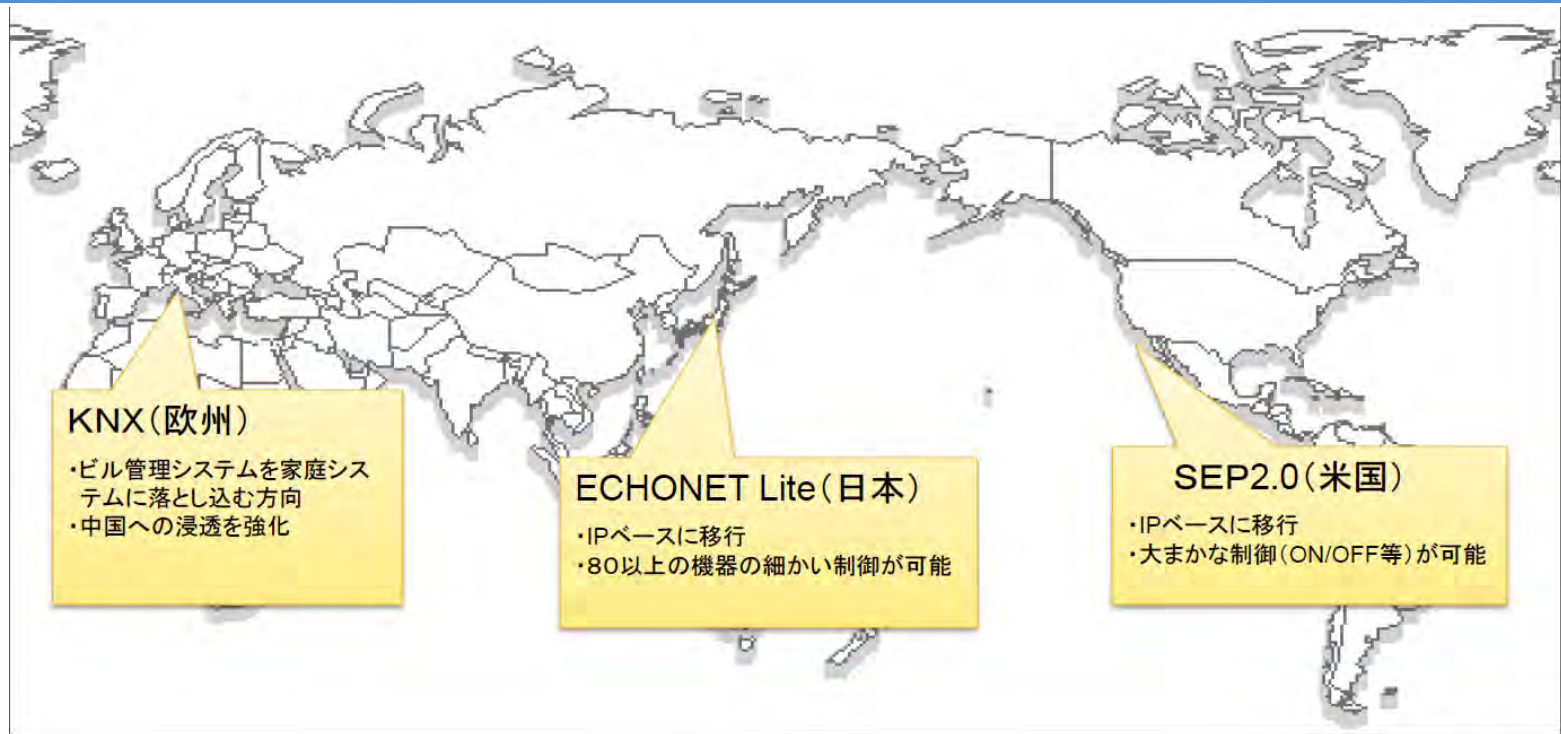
KNX(欧州)

・ビル管理システムを家庭システムに落とし込む方向
・中国への浸透を強化

ECHONET Lite(日本)

・IPベースに移行
・80以上の機器の細かい制御が可能

SEP2.0(米国)

・IPベースに移行
・大まかな制御(ON/OFF等)が可能